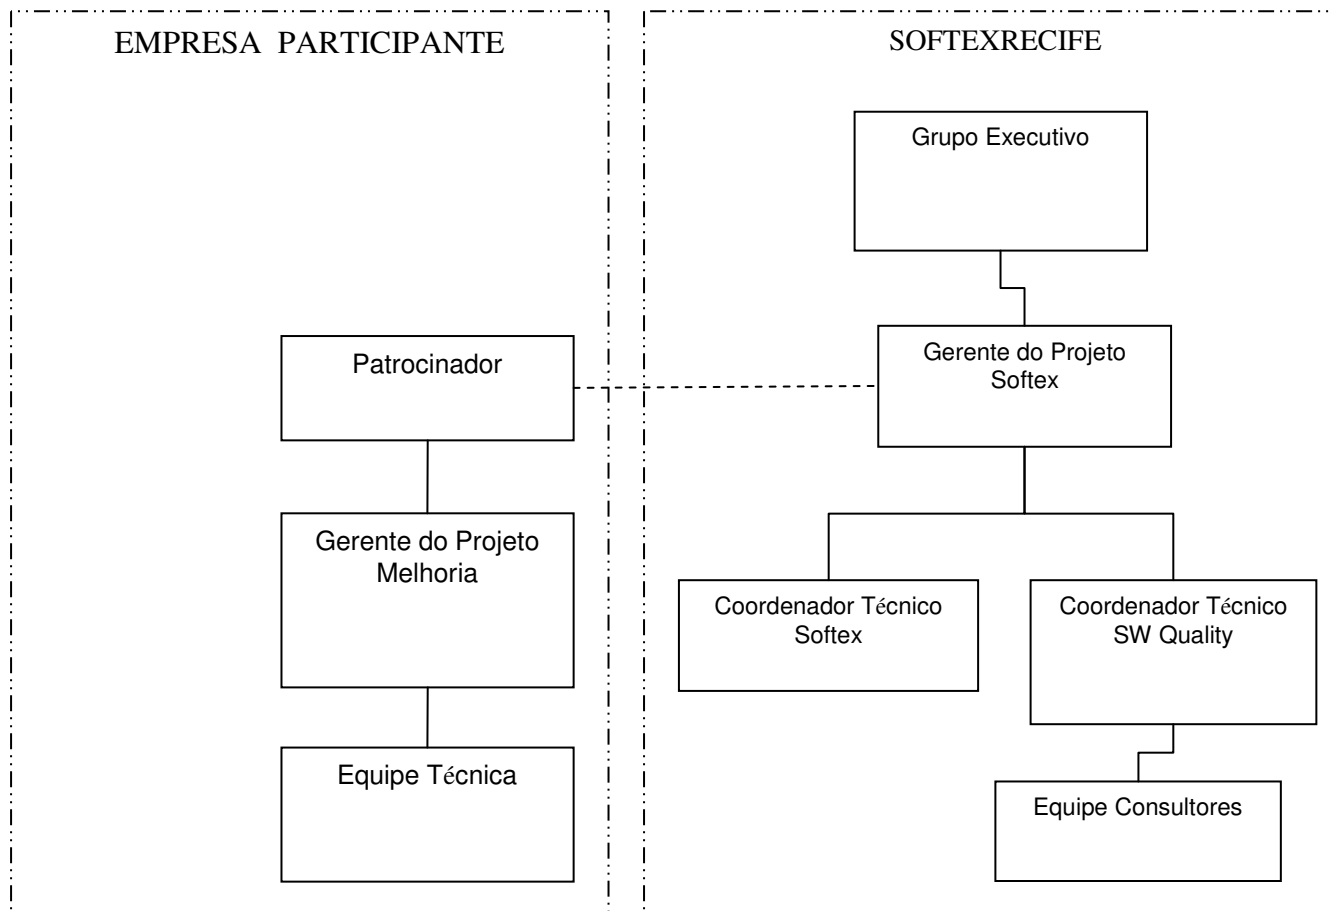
EMPRESA PARTICIPANTE

Patrocinador

Gerente do Projeto Melhoria

Equipe Técnica

SOFTEXRECIFE

Grupo Executivo

Gerente do Projeto Softex

Coordenador Técnico Softex

Coordenador Técnico SW Quality

Equipe Consultores